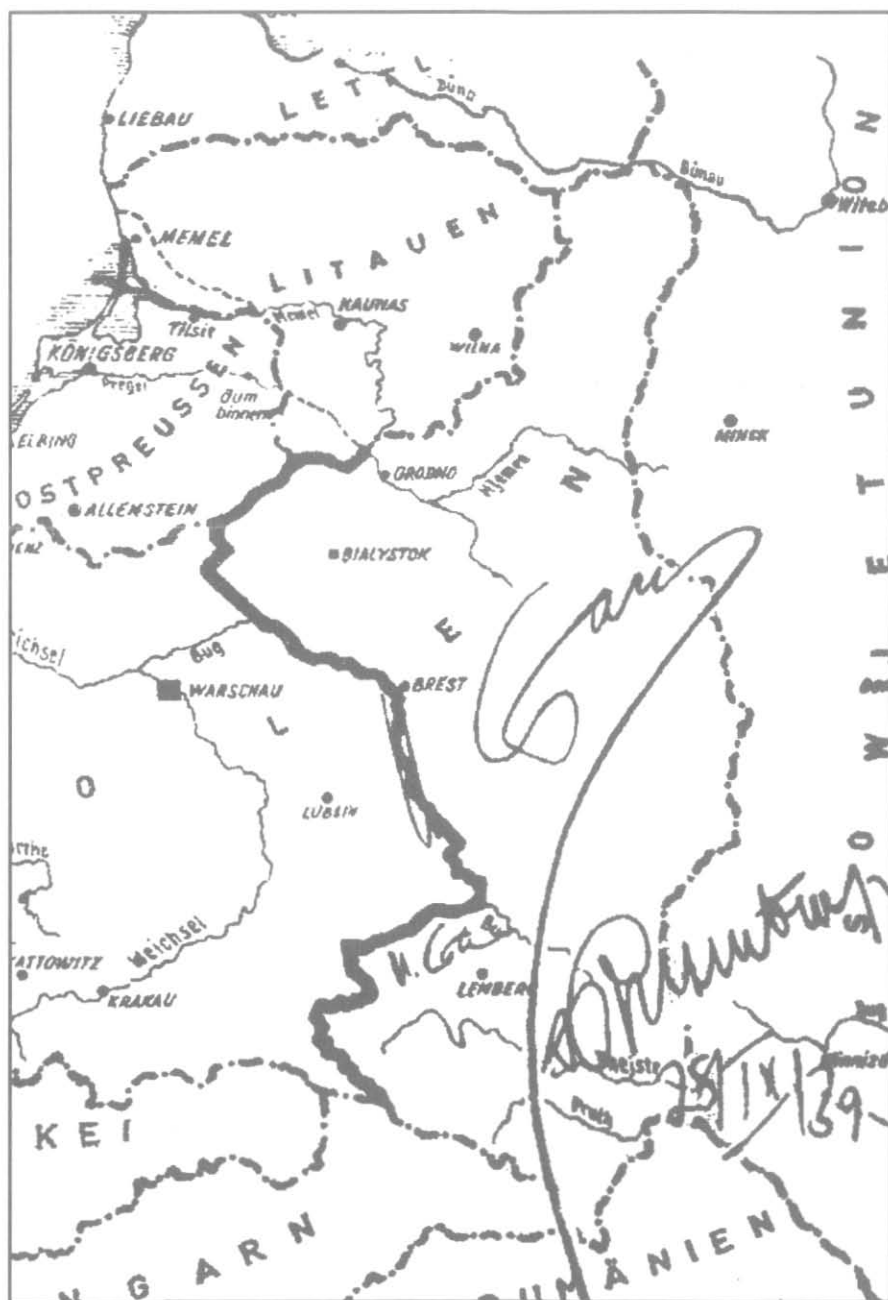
LETT
Düna
LIEBAU
Düna
Witeb
MEMEL
LITAUEN
Memel
KAUNAS
Tilsit
KÖNIGSBERG
Pregel
Gum binnen
WILNA
OSTPREUSSEN
ELBING
MINSK
GRODNO
Njemen
ALLENSTEIN
BIALYSTOK
N
E
Bug
Weichsel
WARSCHAU
BREST
L
O
LUBLIN
Warthe
KATTOWITZ
Weichsel
KRAKAU
LEMBERG
Dnjestr
Pruth
KEI
UNGARN
RUMÄNIEN
SOWJETUNION
Сталин
И. Сталин
Риббентроп
28/IX/39